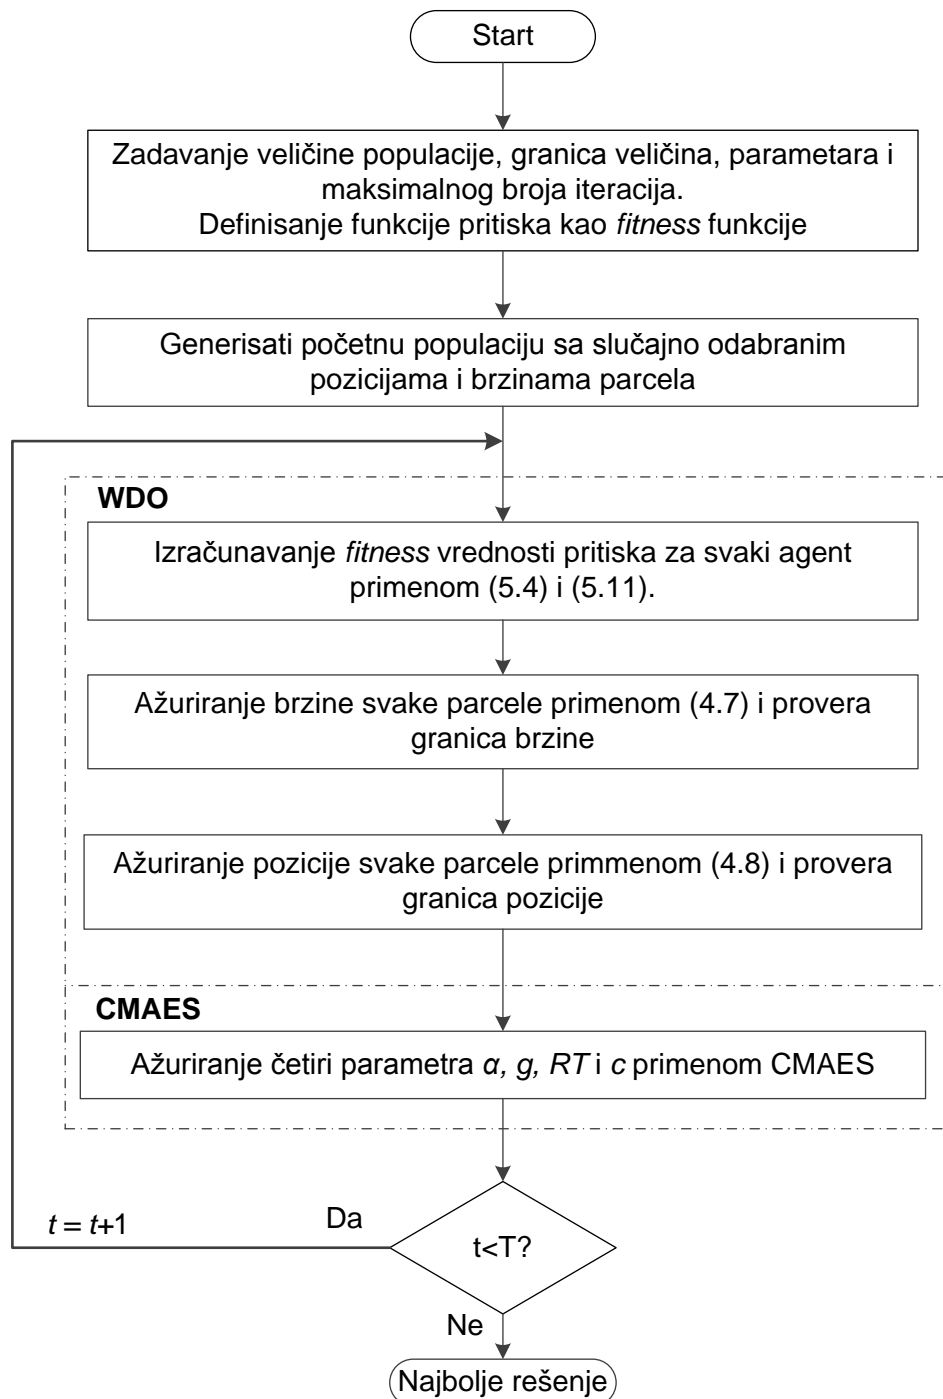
Start

Zadavanje veličine populacije, granica veličina, parametara i maksimalnog broja iteracija.
Definisanje funkcije pritiska kao *fitness* funkcije

Generisati početnu populaciju sa slučajno odabranim pozicijama i brzinama parcela

WDO

Izračunavanje *fitness* vrednosti pritiska za svaki agent primenom (5.4) i (5.11).

Ažuriranje brzine svake parcele primenom (4.7) i provera granica brzine

Ažuriranje pozicije svake parcele primmenom (4.8) i provera granica pozicije

CMAES

Ažuriranje četiri parametra $\alpha$, $g$, $RT$ i $c$ primenom CMAES

$t = t+1$

Da

t<T?

Ne

Najbolje rešenje